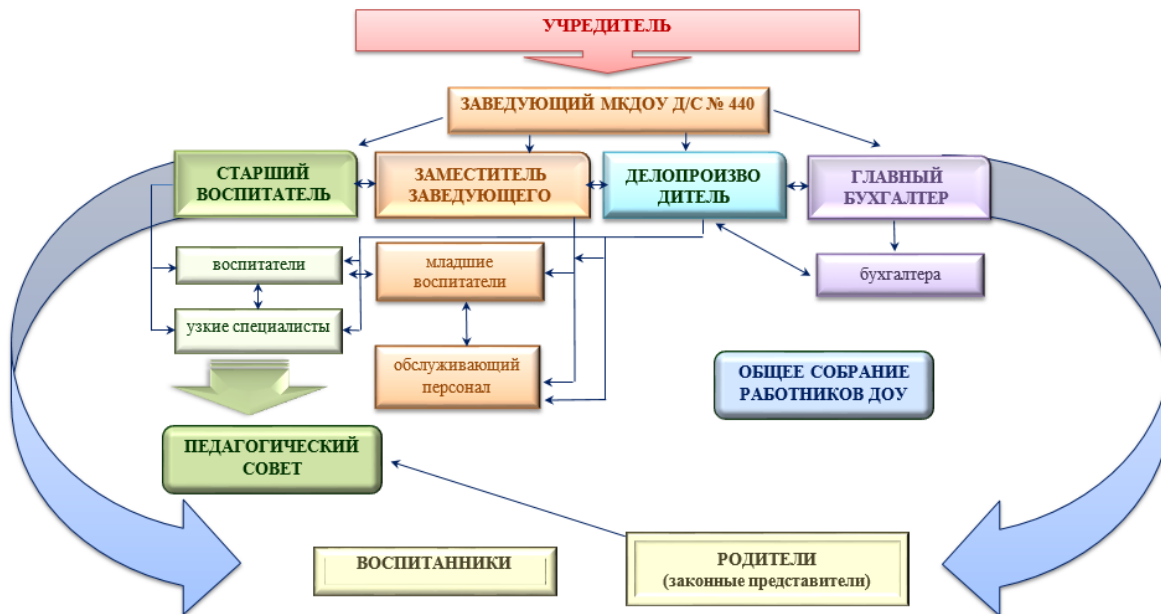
УЧРЕДИТЕЛЬ

ЗАВЕДУЮЩИЙ МКДОУ Д/С № 440

СТАРШИЙ ВОСПИТАТЕЛЬ

ЗАМЕСТИТЕЛЬ ЗАВЕДУЮЩЕГО

ДЕЛОПРОИЗВО ДИТЕЛЬ

ГЛАВНЫЙ БУХГАЛТЕР

воспитатели

младшие воспитатели

бухгалтера

узкие специалисты

обслуживающий персонал

ОБЩЕЕ СОБРАНИЕ РАБОТНИКОВ ДОУ

ПЕДАГОГИЧЕСКИЙ СОВЕТ

ВОСПИТАННИКИ

РОДИТЕЛИ (законные представители)